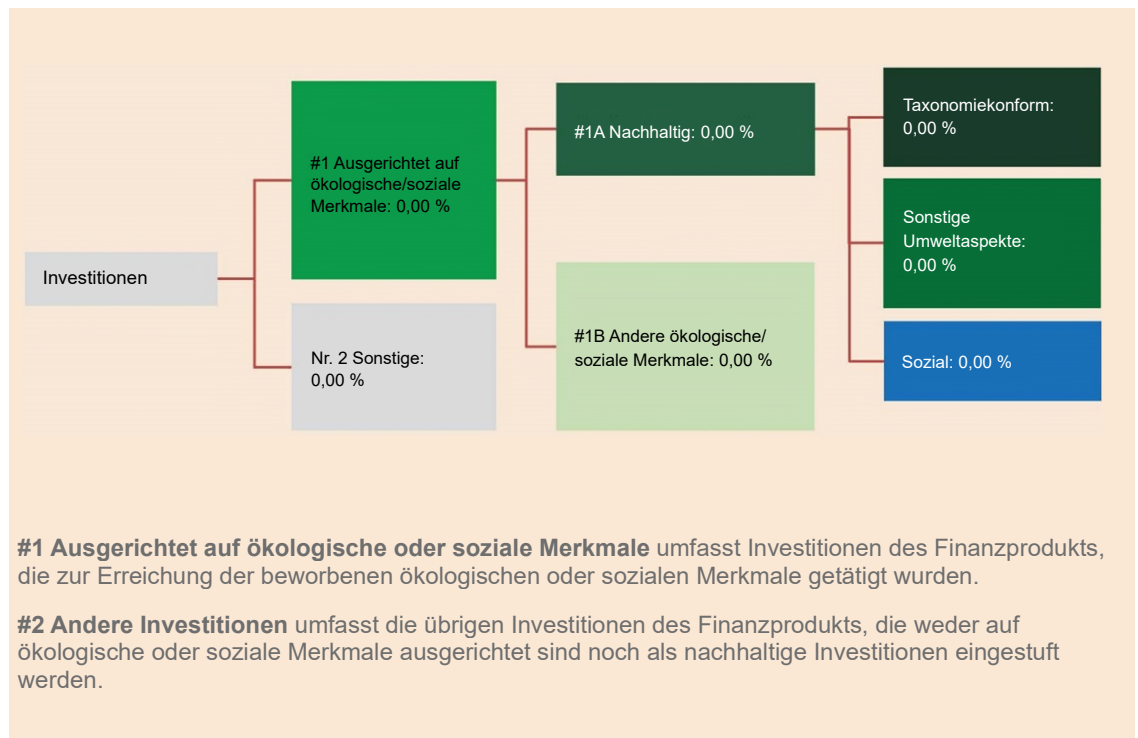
Investitionen

#1 Ausgerichtet auf ökologische/soziale Merkmale: 0,00 %

Nr. 2 Sonstige: 0,00 %

#1A Nachhaltig: 0,00 %

#1B Andere ökologische/ soziale Merkmale: 0,00 %

Taxonomiekonform: 0,00 %

Sonstige Umweltaspekte: 0,00 %

Sozial: 0,00 %

**#1 Ausgerichtet auf ökologische oder soziale Merkmale** umfasst Investitionen des Finanzprodukts, die zur Erreichung der beworbenen ökologischen oder sozialen Merkmale getätigt wurden.

**#2 Andere Investitionen** umfasst die übrigen Investitionen des Finanzprodukts, die weder auf ökologische oder soziale Merkmale ausgerichtet sind noch als nachhaltige Investitionen eingestuft werden.